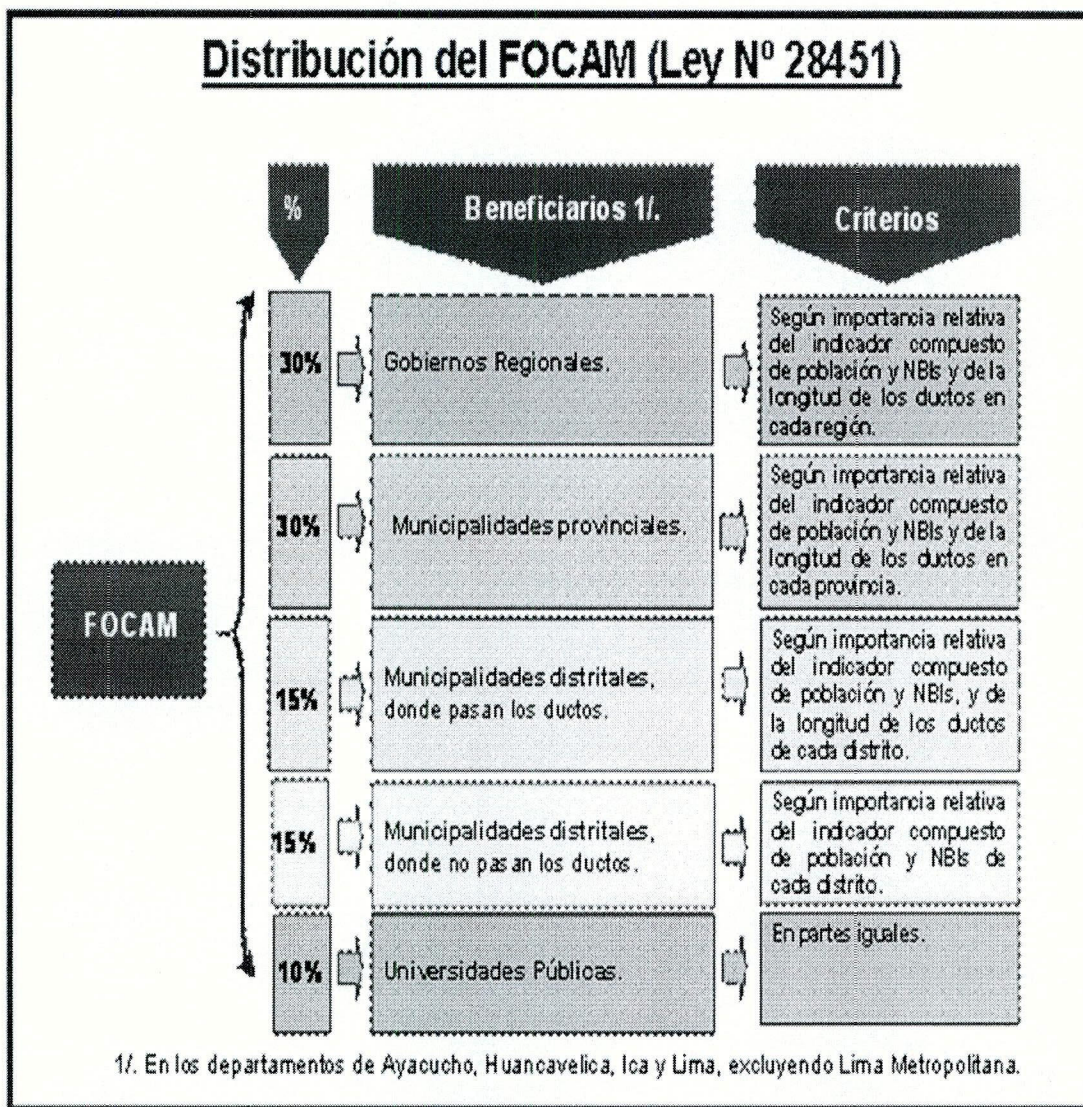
Distribución del FOCAM (Ley Nº 28451)

FOCAM

| % | Beneficiarios 1/. | Criterios |
|---|---|---|
| 30% | Gobiernos Regionales. | Según importancia relativa del indicador compuesto de población y NBIs y de la longitud de los ductos en cada región. |
| 30% | Municipalidades provinciales. | Según importancia relativa del indicador compuesto de población y NBIs y de la longitud de los ductos en cada provincia. |
| 15% | Municipalidades distritales, donde pasan los ductos. | Según importancia relativa del indicador compuesto de población y NBIs, y de la longitud de los ductos de cada distrito. |
| 15% | Municipalidades distritales, donde no pasan los ductos. | Según importancia relativa del indicador compuesto de población y NBIs de cada distrito. |
| 10% | Universidades Públicas. | En partes iguales. |

1/. En los departamentos de Ayacucho, Huancavelica, Ica y Lima, excluyendo Lima Metropolitana.